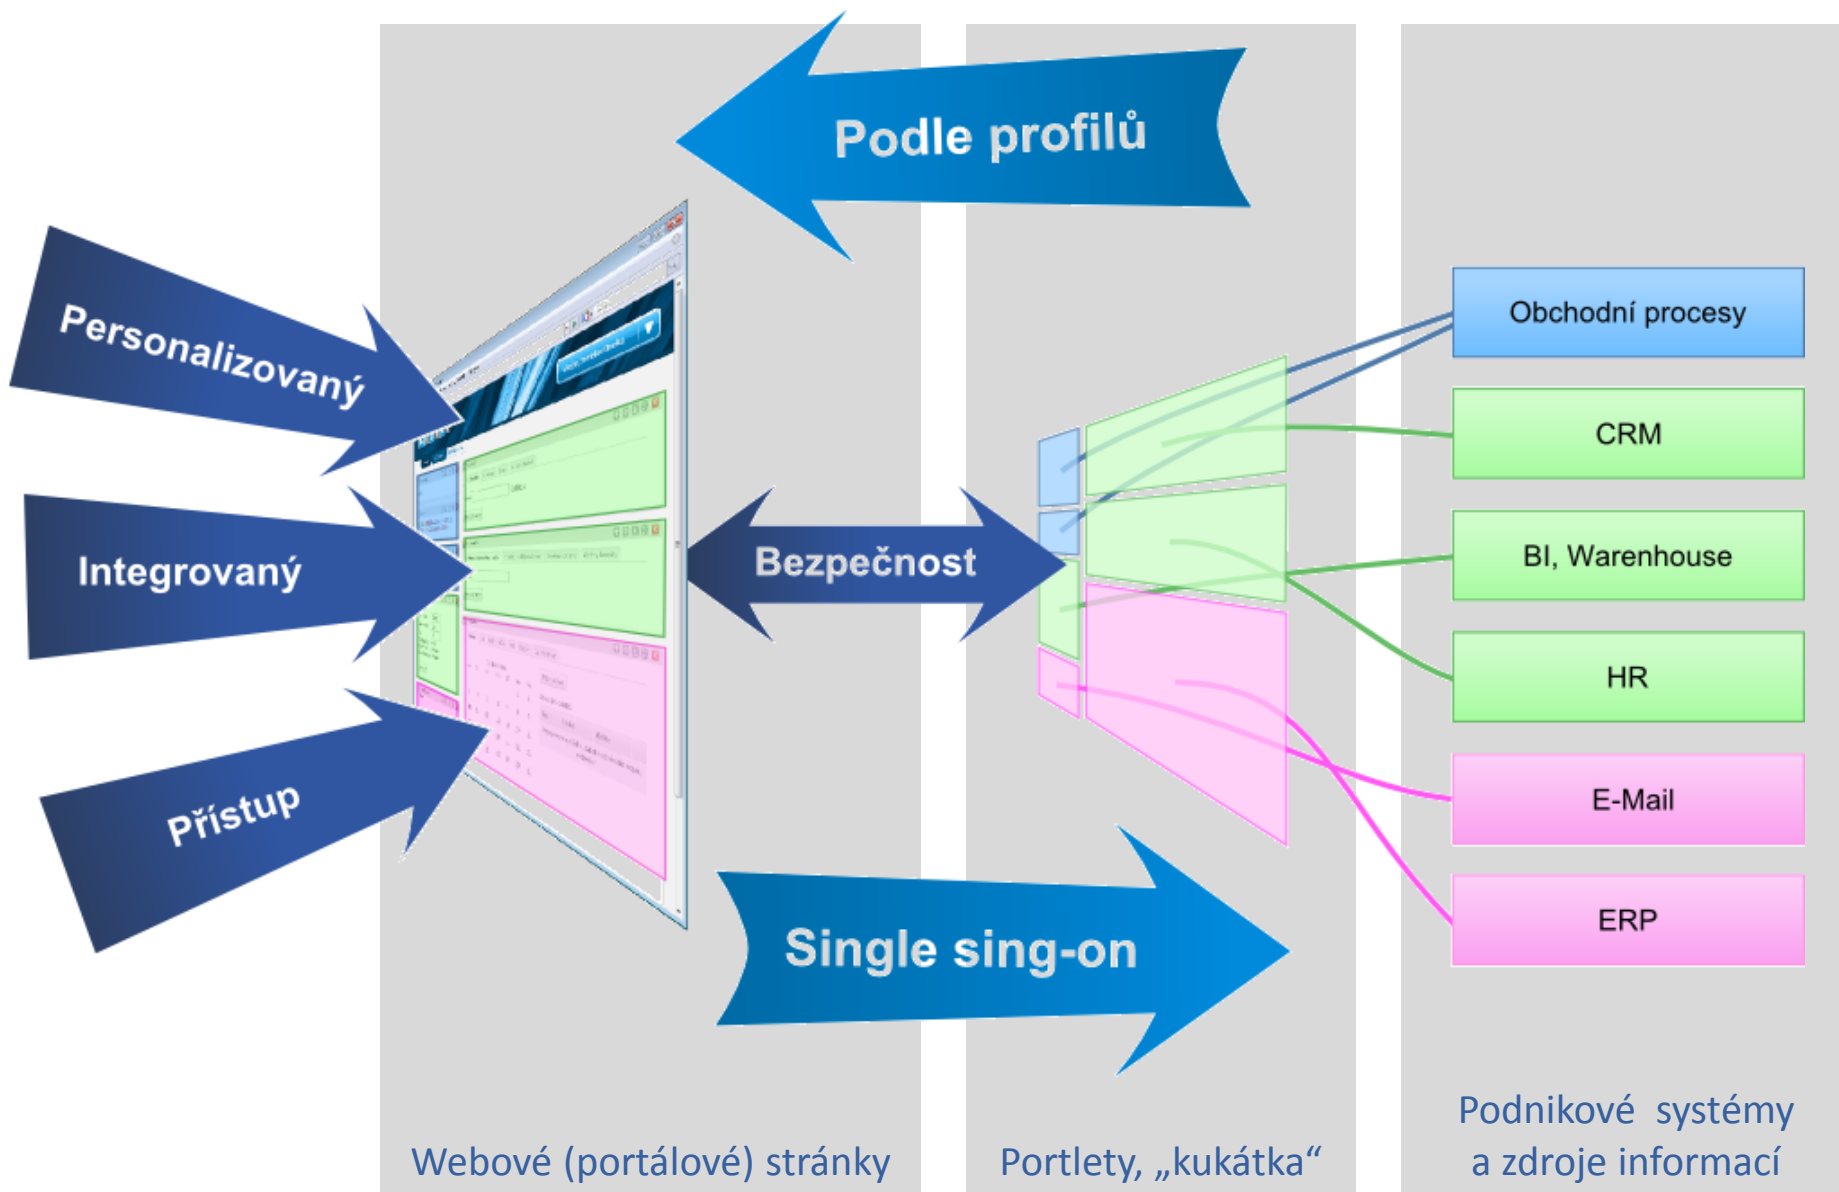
Podle profilů

Personalizovaný

Integrovaný

Přístup

Bezpečnost

Single sing-on

Obchodní procesy

CRM

BI, Warenhouse

HR

E-Mail

ERP

Webové (portálové) stránky

Portlety, „kukátka“

Podnikové systémy a zdroje informací